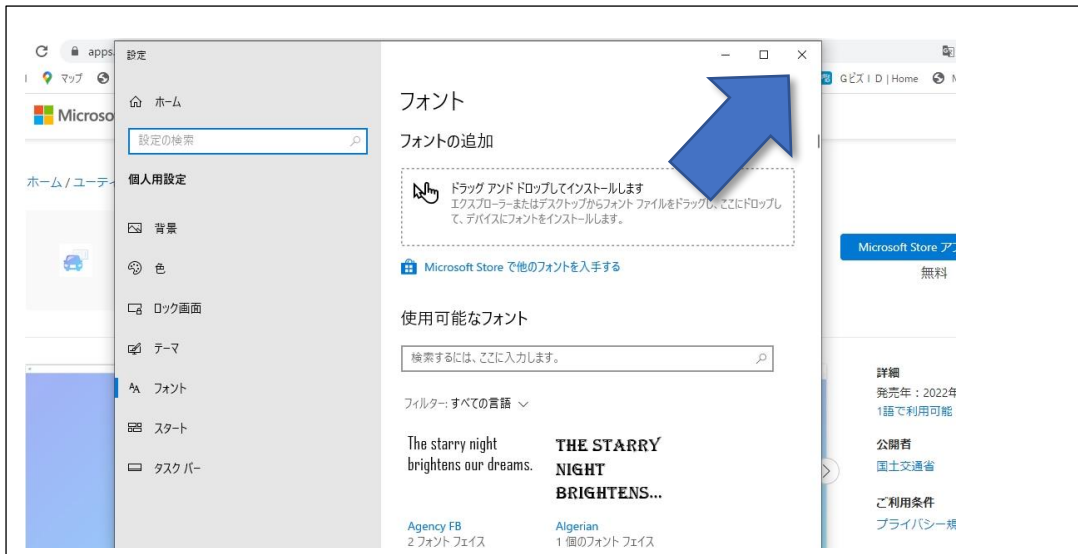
apps.
マップ
GビズID | Home
Microso
ホーム / ユーティ
Microsoft Store ア
無料
詳細
発売年：2022年
1語で利用可能
公開者
国土交通省
ご利用条件
プライバシー規

設定
ホーム
設定の検索
個人用設定
背景
色
ロック画面
テーマ
フォント
スタート
タスク バー

フォント
フォントの追加
ドラッグ アンド ドロップしてインストールします
エクスプローラーまたはデスクトップからフォント ファイルをドラッグし、ここにドロップして、デバイスにフォントをインストールします。
Microsoft Store で他のフォントを入手する
使用可能なフォント
検索するには、ここに入力します。
フィルター: すべての言語
The starry night brightens our dreams.
THE STARRY NIGHT BRIGHTENS...
Agency FB
2 フォント フェイス
Algerian
1 個のフォント フェイス